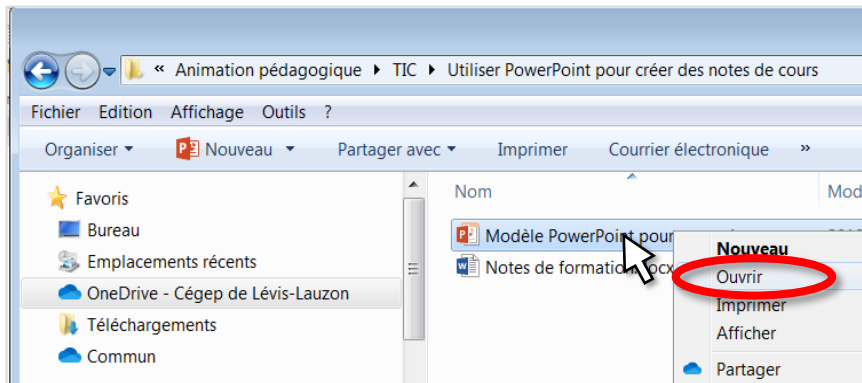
« Animation pédagogique ▸ TIC ▸ Utiliser PowerPoint pour créer des notes de cours

Fichier Edition Affichage Outils ?

Organiser ▾ Nouveau ▾ Partager avec ▾ Imprimer Courrier électronique »

Favoris
Bureau
Emplacements récents
OneDrive - Cégep de Lévis-Lauzon
Téléchargements
Commun

Nom
Mod
Modèle PowerPoint pour
Notes de formation.docx

Nouveau
Ouvrir
Imprimer
Afficher
Partager